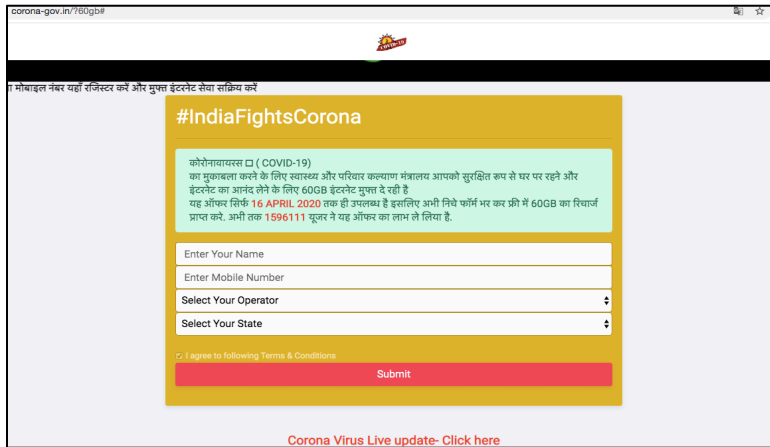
corona-gov.in/?60gb#

COVID-19

ा मोबाइल नंबर यहाँ रजिस्टर करें और मुफ्त इंटरनेट सेवा सक्रिय करें

#IndiaFightsCorona

कोरोनावायरस □ ( COVID-19) का मुकाबला करने के लिए स्वास्थ्य और परिवार कल्याण मंत्रालय आपको सुरक्षित रूप से घर पर रहने और इंटरनेट का आनंद लेने के लिए 60GB इंटरनेट मुफ्त दे रही है
यह ऑफर सिर्फ 16 APRIL 2020 तक ही उपलब्ध है इसलिए अभी निचे फॉर्म भर कर फ्री में 60GB का रिचार्ज प्राप्त करे. अभी तक 1596111 यूजर ने यह ऑफर का लाभ ले लिया है.

Enter Your Name

Enter Mobile Number

Select Your Operator

Select Your State

I agree to following Terms & Conditions

Submit

Corona Virus Live update- Click here